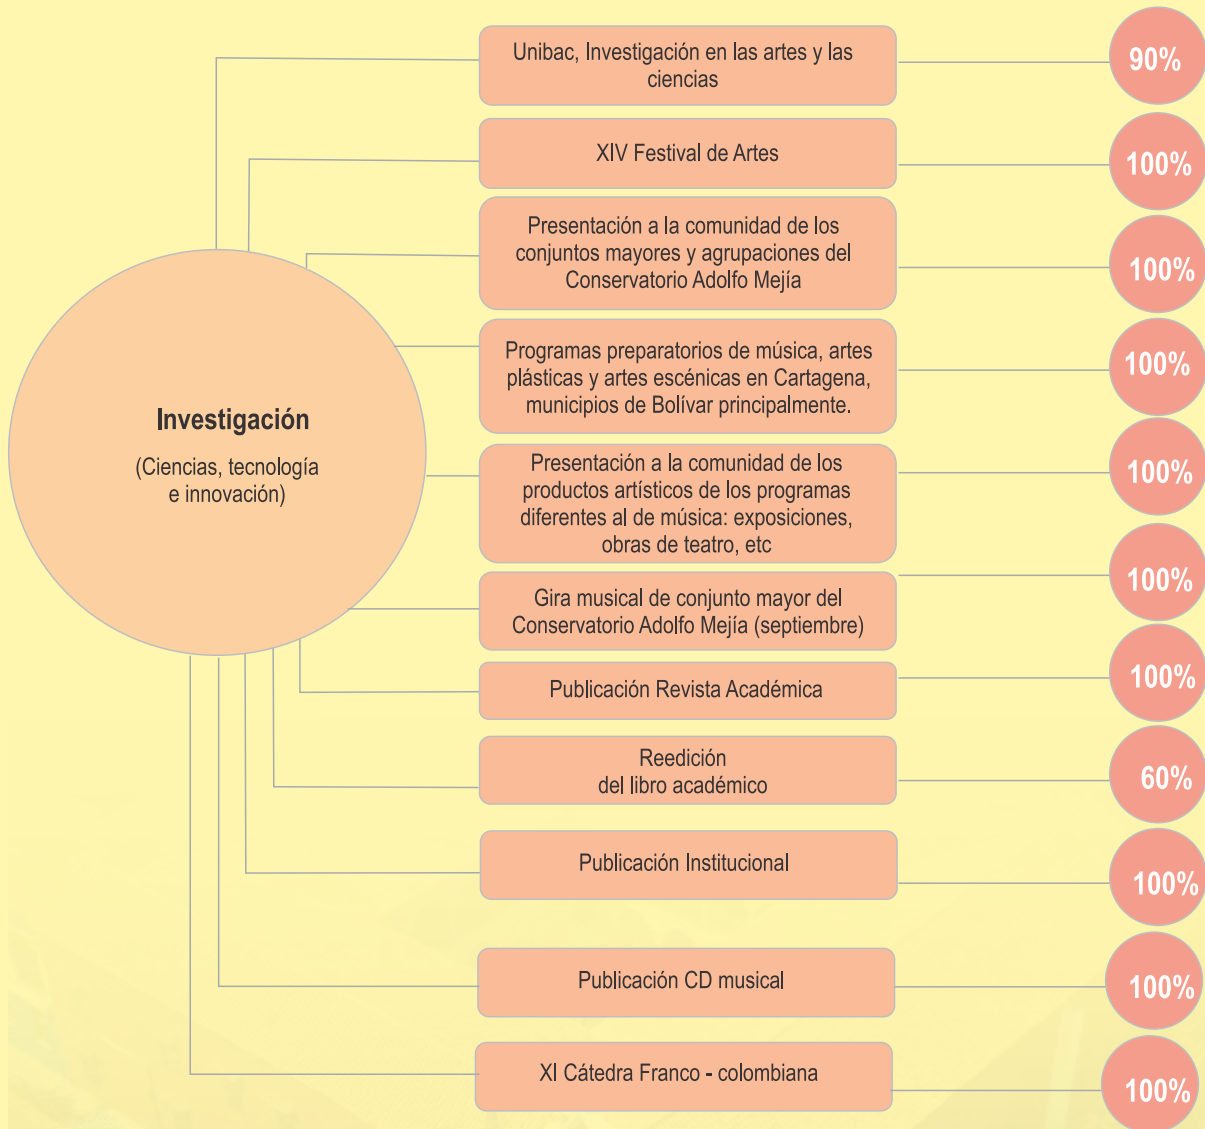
Investigación

(Ciencias, tecnología e innovación)

Unibac, Investigación en las artes y las ciencias

90%

XIV Festival de Artes

100%

Presentación a la comunidad de los conjuntos mayores y agrupaciones del Conservatorio Adolfo Mejía

100%

Programas preparatorios de música, artes plásticas y artes escénicas en Cartagena, municipios de Bolívar principalmente.

100%

Presentación a la comunidad de los productos artísticos de los programas diferentes al de música: exposiciones, obras de teatro, etc

100%

Gira musical de conjunto mayor del Conservatorio Adolfo Mejía (septiembre)

100%

Publicación Revista Académica

100%

Reedición del libro académico

60%

Publicación Institucional

100%

Publicación CD musical

100%

XI Cátedra Franco - colombiana

100%